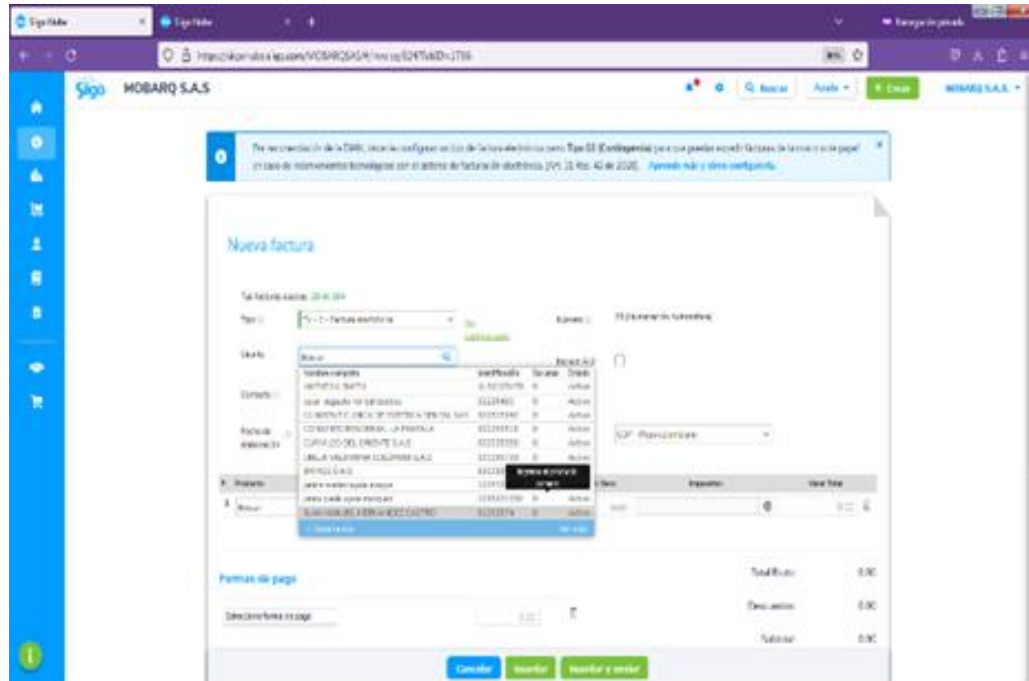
Siigo Nube

Siigo Nube

MOBARQ S.A.S

Buscar

Ayuda

Crear

MOBARQ S.A.S.

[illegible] DIAN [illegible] Tipo 03 (Contingencia) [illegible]

Nueva factura

Tipo

FV - 1 - Factura electrónica

Cliente

Buscar

Contacto

Fecha de elaboración

Número

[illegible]

| Nombre completo | Identificación | Sucursal | Estado |
|---|---|---|---|
| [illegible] | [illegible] | 0 | Activo |
| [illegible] | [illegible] | 0 | Activo |
| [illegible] | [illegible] | 0 | Activo |
| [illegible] | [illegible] | 0 | Activo |
| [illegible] | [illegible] | 0 | Activo |
| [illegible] | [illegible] | 0 | Activo |
| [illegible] S.A.S | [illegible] | | |
| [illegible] | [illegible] | | |
| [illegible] | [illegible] | 0 | Activo |
| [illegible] CASTRO | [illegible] | 0 | Activo |

Producto

Buscar

Impuestos

Valor Total

Formas de pago

Selecciona forma de pago

Total Bruto 0.00

Descuentos 0.00

Subtotal 0.00

Cancelar

Guardar

Guardar y enviar